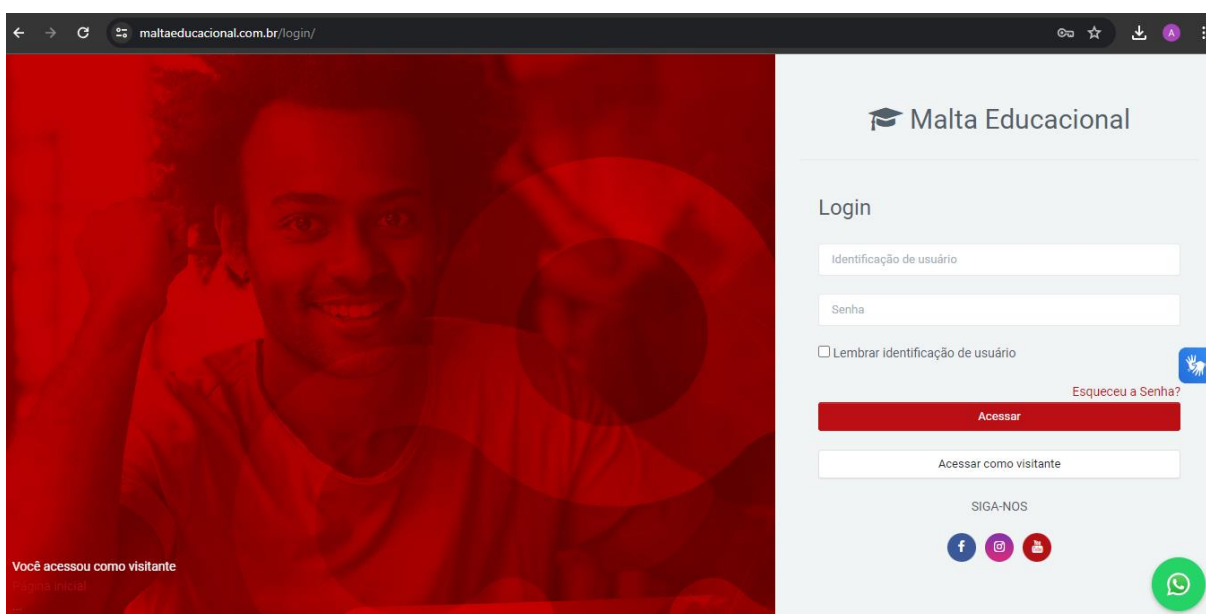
maltaeducacional.com.br/login/

A

Malta Educacional

Login

Identificação de usuário

Senha

Lembrar identificação de usuário

Esqueceu a Senha?

Acessar

Acessar como visitante

SIGA-NOS

Você acessou como visitante

Página inicial